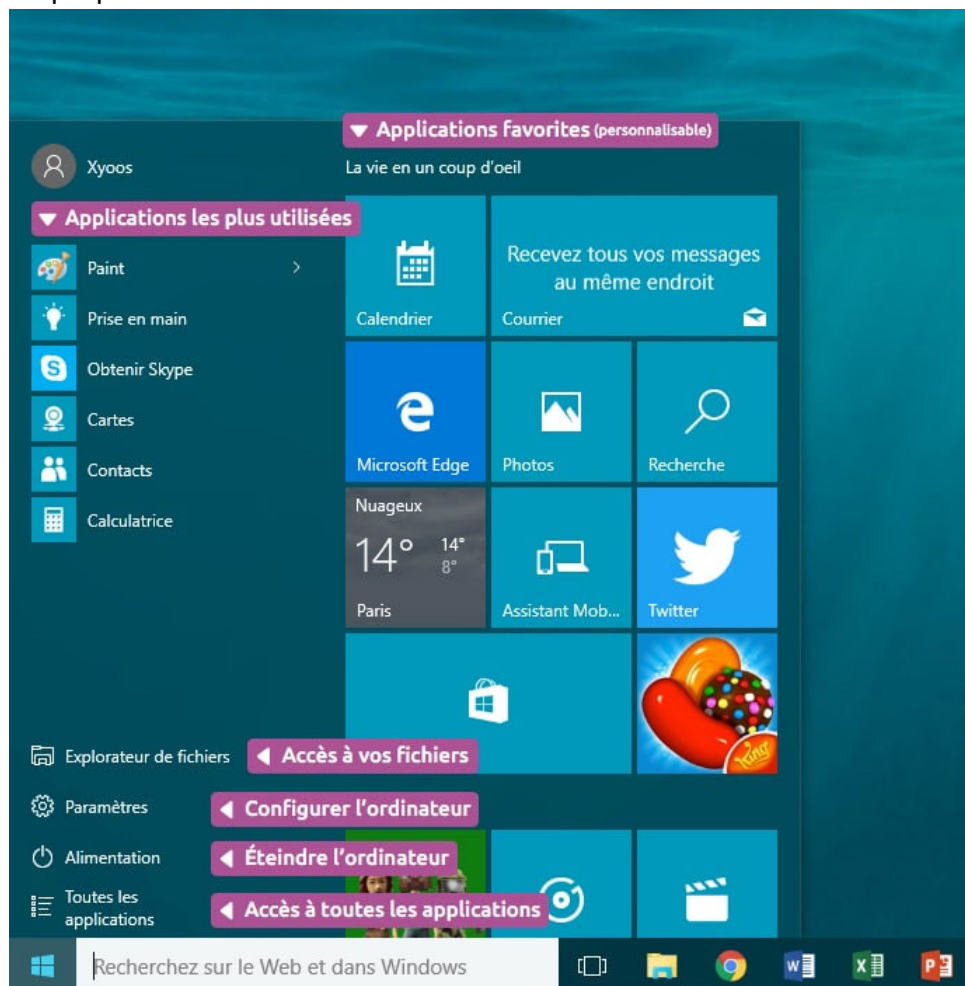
▼ Applications favorites (personnalisable)

Xyoos

La vie en un coup d'oeil

▼ Applications les plus utilisées

Paint

Prise en main

Obtenir Skype

Cartes

Contacts

Calculatrice

Calendrier

Recevez tous vos messages au même endroit

Courrier

Microsoft Edge

Photos

Recherche

Nuageux

14°

14°

8°

Paris

Assistant Mob...

Twitter

Explorateur de fichiers

◀ Accès à vos fichiers

Paramètres

◀ Configurer l'ordinateur

Alimentation

◀ Éteindre l'ordinateur

Toutes les applications

◀ Accès à toutes les applications

Recherchez sur le Web et dans Windows